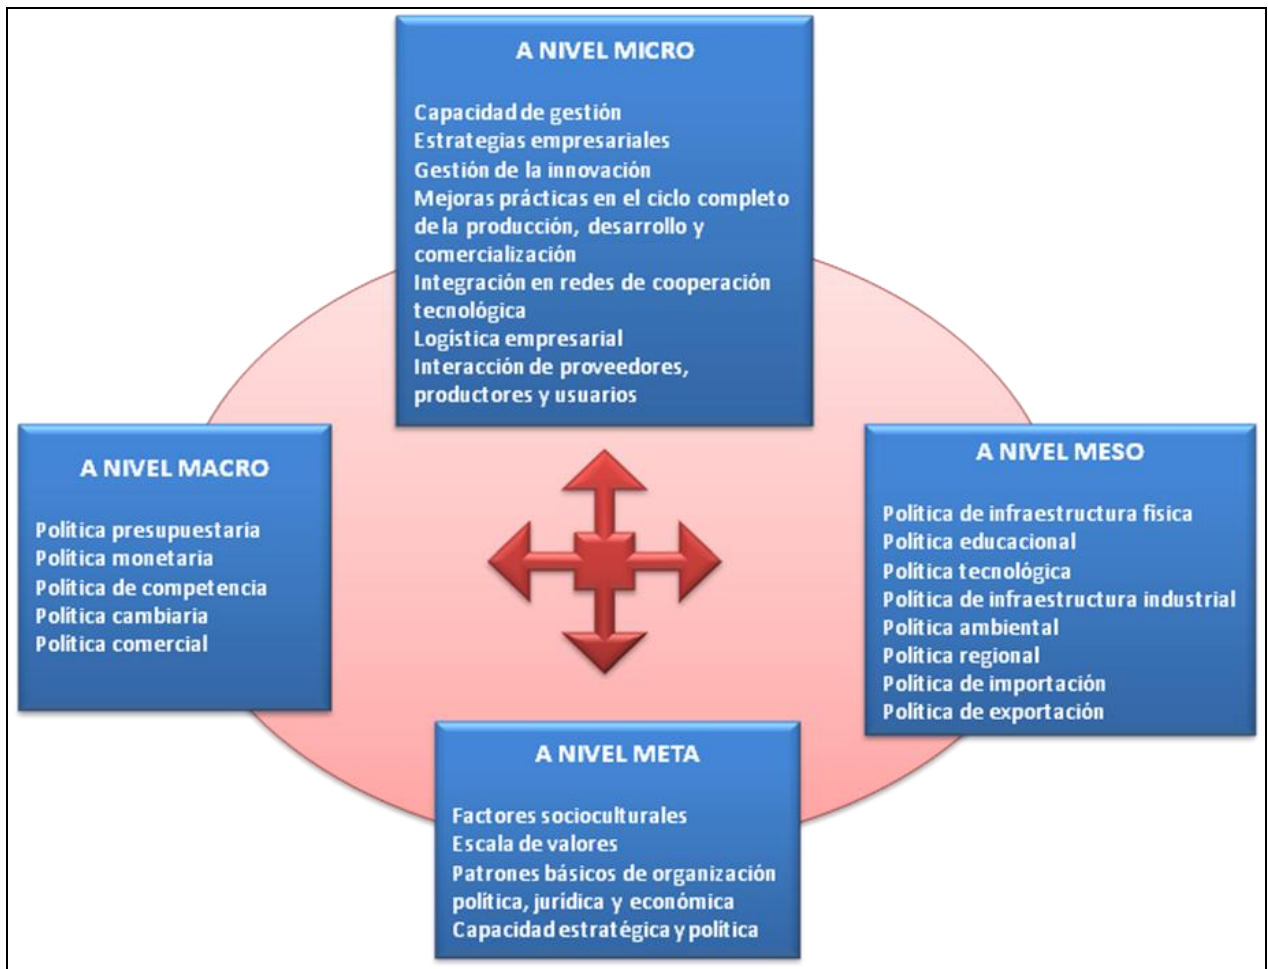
A NIVEL MICRO

Capacidad de gestión
Estrategias empresariales
Gestión de la innovación
Mejoras prácticas en el ciclo completo de la producción, desarrollo y comercialización
Integración en redes de cooperación tecnológica
Logistica empresarial
Interacción de proveedores, productores y usuarios

A NIVEL MACRO

Política presupuestaria
Política monetaria
Política de competencia
Política cambiaria
Política comercial

A NIVEL MESO

Política de infraestructura fisica
Política educacional
Política tecnológica
Política de infraestructura industrial
Política ambiental
Política regional
Política de importación
Política de exportación

A NIVEL META

Factores socioculturales
Escala de valores
Patrones básicos de organización política, jurídica y económica
Capacidad estratégica y política